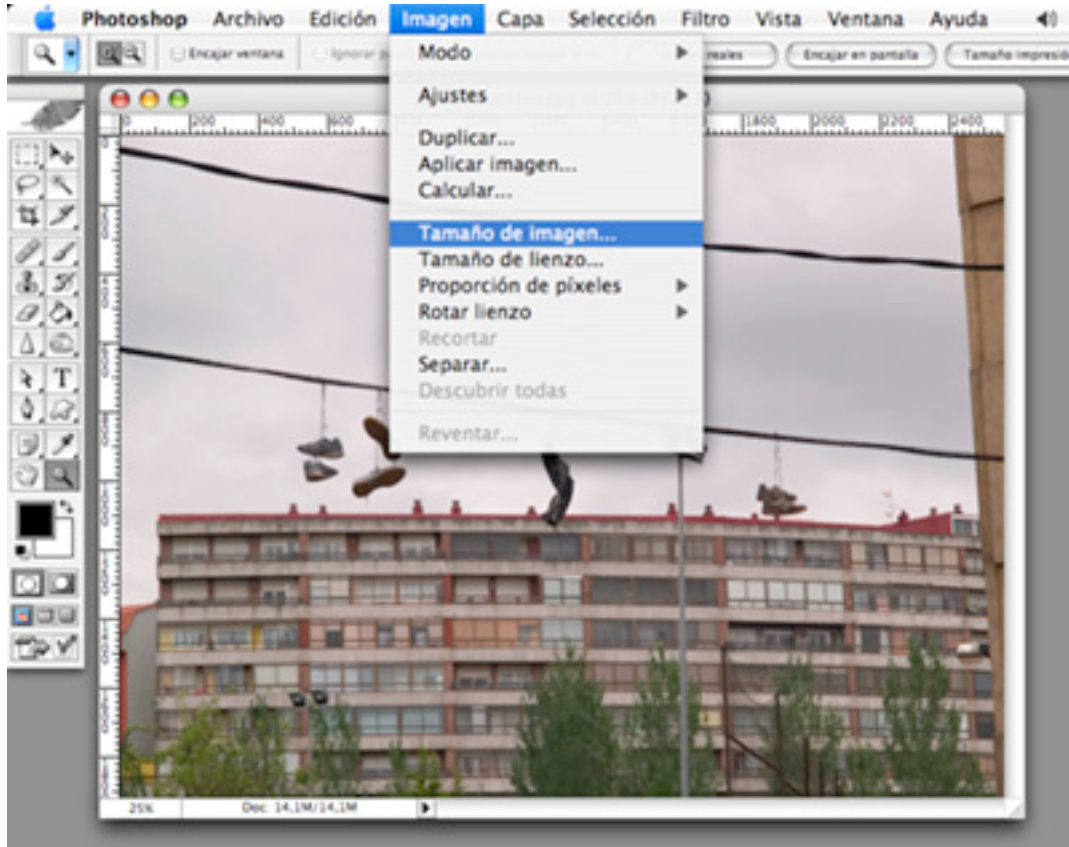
Photoshop Archivo Edición Imagen Capa Selección Filtro Vista Ventana Ayuda

Encajar ventana Ignorar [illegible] reales Encajar en pantalla Tamaño impresió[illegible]

Modo
Ajustes
Duplicar...
Aplicar imagen...
Calcular...
Tamaño de imagen...
Tamaño de lienzo...
Proporción de píxeles
Rotar lienzo
Recortar
Separar...
Descubrir todas
Reventar...

200 400 600 1400 1600 2000 2200 2400

25% Doc: 14,1M/14,1M